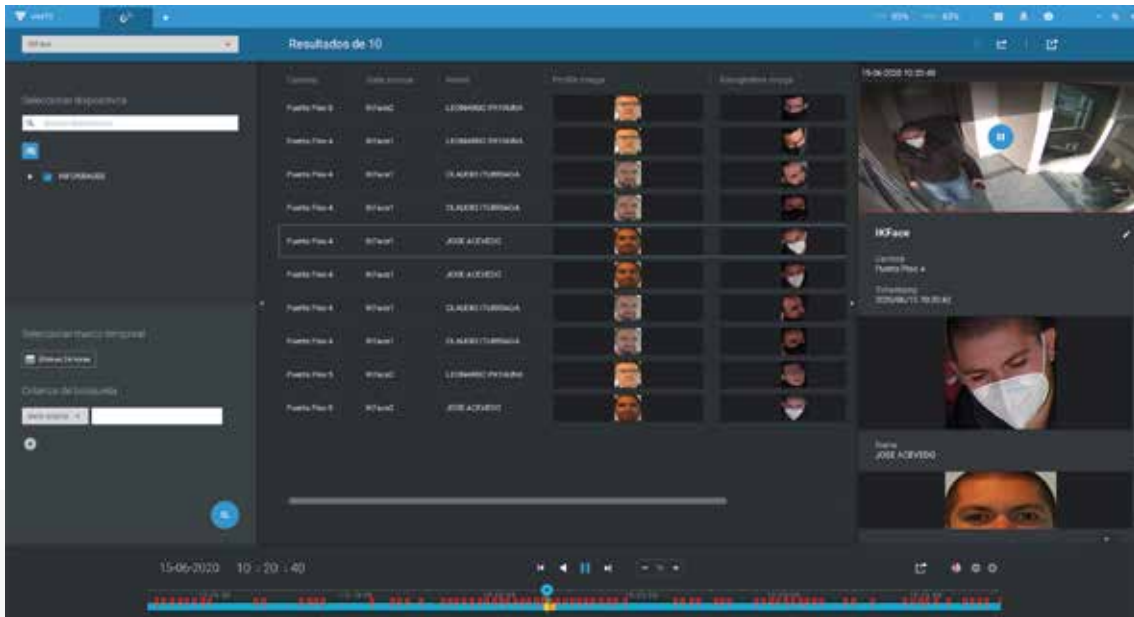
Resultados de 10

Seleccionar dispositivo

INFORMADO

Seleccionar marco temporal

Criterios de búsqueda

| Camera | Data source | Name | Profile image | Snapshot image |
|---|---|---|---|---|
| Puerta Piso 5 | IKFace2 | LEONARDO PAYAUNA | | |
| Puerta Piso 4 | IKFace1 | LEONARDO PAYAUNA | | |
| Puerta Piso 4 | IKFace1 | CLAUDIO ITURRIAGA | | |
| Puerta Piso 4 | IKFace1 | CLAUDIO ITURRIAGA | | |
| Puerta Piso 4 | IKFace1 | JOSE ACEVEDO | | |
| Puerta Piso 4 | IKFace1 | JOSE ACEVEDO | | |
| Puerta Piso 4 | IKFace1 | CLAUDIO ITURRIAGA | | |
| Puerta Piso 4 | IKFace1 | CLAUDIO ITURRIAGA | | |
| Puerta Piso 5 | IKFace2 | LEONARDO PAYAUNA | | |
| Puerta Piso 5 | IKFace2 | JOSE ACEVEDO | | |

15-06-2020 10:20:40

IKFace

Camera
Puerta Piso 4

Timestamp
2020/06/15 10:20:40

Name
JOSE ACEVEDO

15-06-2020 10 : 20 : 40